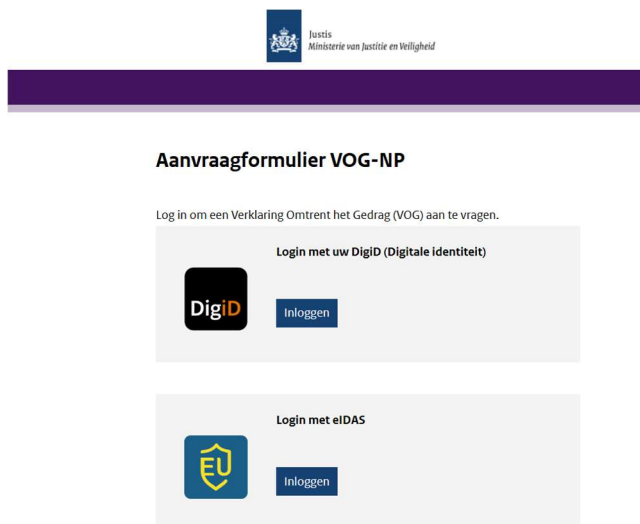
Justis
Ministerie van Justitie en Veiligheid

Aanvraagformulier VOG-NP

Log in om een Verklaring Omtrent het Gedrag (VOG) aan te vragen.

Login met uw DigiD (Digitale identiteit)

DigiD

Inloggen

Login met eIDAS

EU

Inloggen